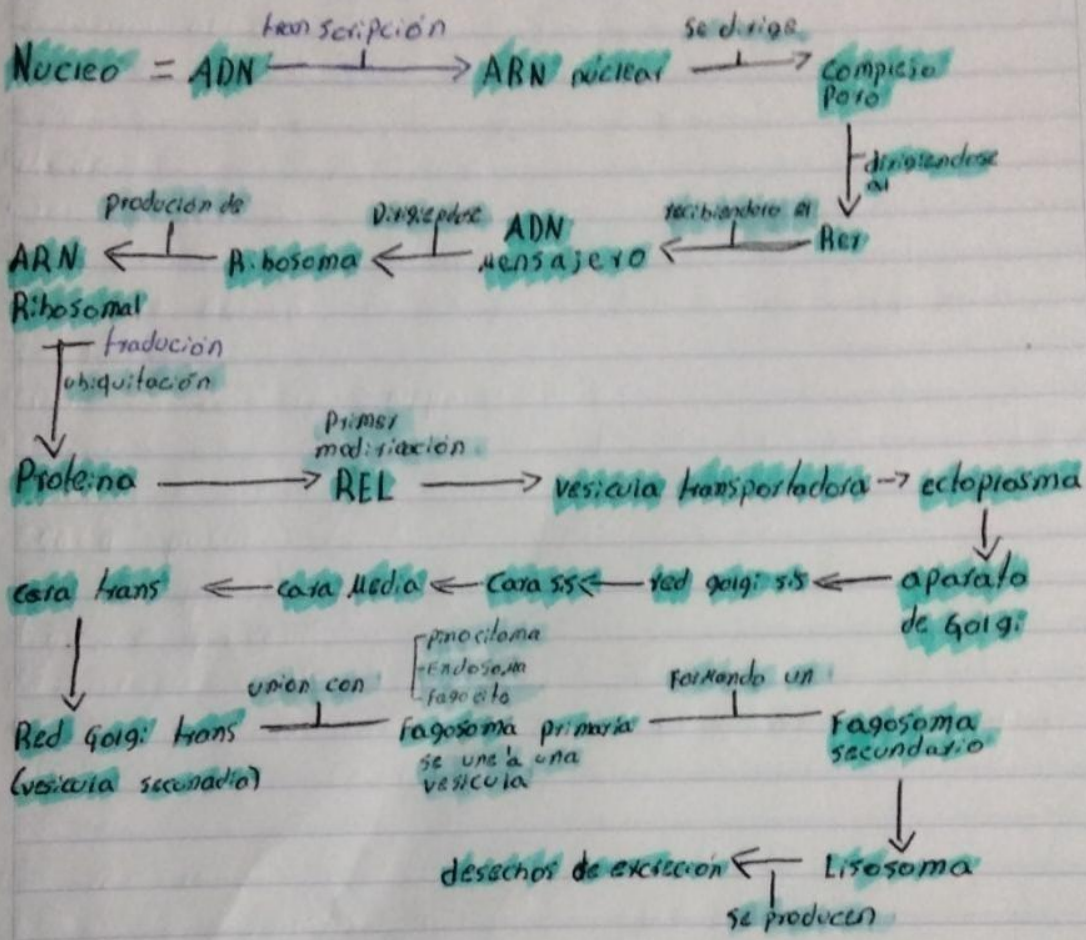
Nucleo = ADN —transcripción→ ARN nuclear —se dirige→ Complejo Poro

dirigiendose al

Rer

recibiendolo el

ADN mensajero

Dirigiendose

Ribosoma

produccion de

ARN Ribosomal

traducción
ubiquitación

Proteína —Primer modificación→ REL → vesicula transportadora → ectoplasma

aparato de Golgi

red golgi sis ← Cara sis ← cara Media ← cara trans

Red Golgi trans (vesicula secundario)

union con

pinocitoma
Endosoma
fagocito

Fagosoma primaria se une a una vesicula

Formando un

Fagosoma secundario

Lisosoma

se producen

desechos de excrecion